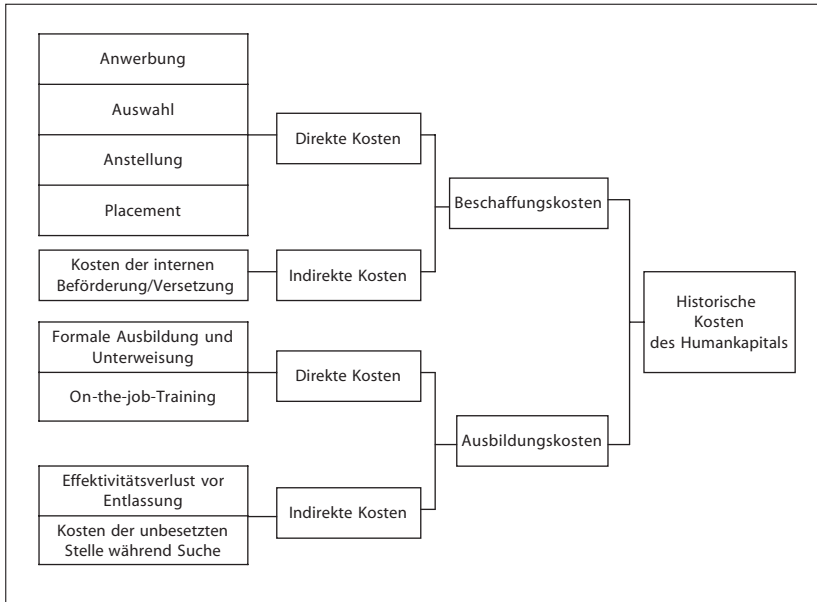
Anwerbung

Auswahl

Anstellung

Placement

Direkte Kosten

Kosten der internen Beförderung/Versetzung

Indirekte Kosten

Beschaffungskosten

Formale Ausbildung und Unterweisung

On-the-job-Training

Direkte Kosten

Effektivitätsverlust vor Entlassung

Kosten der unbesetzten Stelle während Suche

Indirekte Kosten

Ausbildungskosten

Historische Kosten des Humankapitals